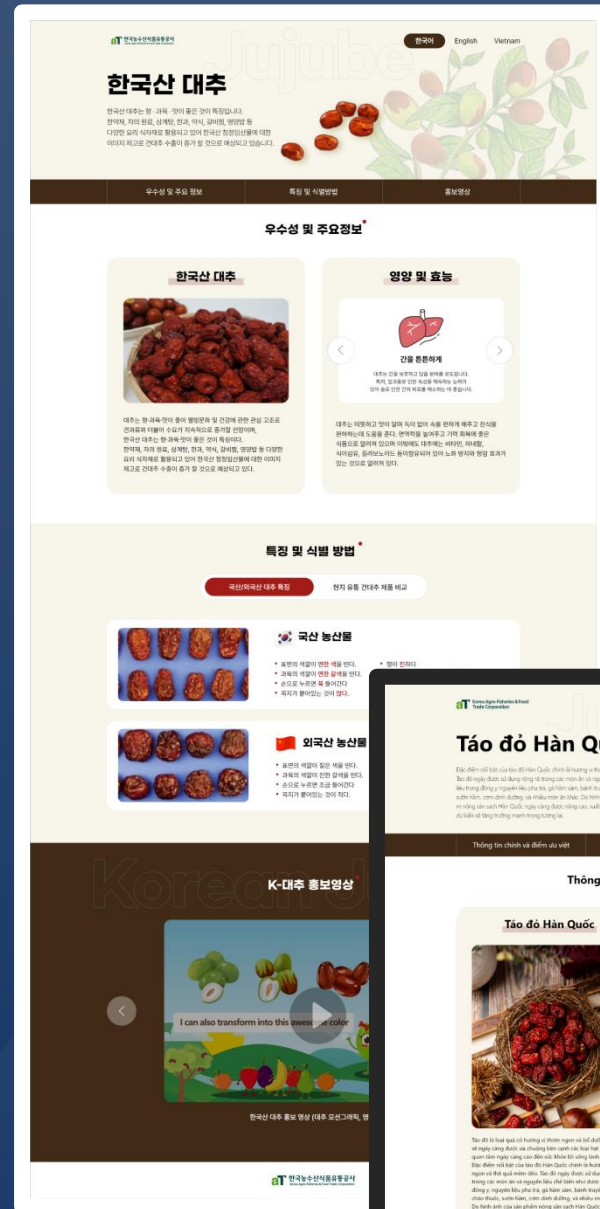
aT 한국농수산식품유통공사

한국어 English Vietnam

Jujube

한국산 대추

한국산 대추는 향 · 과육 · 맛이 좋은 것이 특징입니다. 한약재, 차의 원료, 삼계탕, 한과, 약식, 갈비찜, 영양밥 등 다양한 요리 식자재로 활용되고 있어 한국산 청정임산물에 대한 이미지 제고로 건대추 수출이 증가 할 것으로 예상되고 있습니다.

우수성 및 주요 정보 | 특징 및 식별방법 | 홍보영상

우수성 및 주요정보

한국산 대추

대추는 향·과육·맛이 좋아 웰빙문화 및 건강에 관한 관심 고조로 견과류와 더불어 수요가 지속적으로 증가할 전망이며, 한국산 대추는 향·과육·맛이 좋은 것이 특징이다. 한약재, 차의 원료, 삼계탕, 한과, 약식, 갈비찜, 영양밥 등 다양한 요리 식자재로 활용되고 있어 한국산 청정임산물에 대한 이미지 제고로 건대추 수출이 증가 할 것으로 예상되고 있다.

영양 및 효능

간을 튼튼하게

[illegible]

대추는 따뜻하고 맛이 달며 독이 없어 속을 편하게 해주고 진식을 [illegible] 식품으로 알려져 있으며 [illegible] 있는 것으로 알려져 있다.

특징 및 식별 방법

국산/외국산 대추 특징 | 현지 유통 건대추 제품 비교

국산 농산물

• 표면의 색깔이 연한 색을 띈다.
• 과육의 색깔이 연한 갈색을 띈다.
• 손으로 누르면 푹 들어간다
• 꼭지가 붙어있는 것이 많다.
• 향이 진하다

외국산 농산물

• 표면의 색깔이 짙은 색을 띈다.
• 과육의 색깔이 진한 갈색을 띈다.
• 손으로 누르면 조금 들어간다
• 꼭지가 붙어있는 것이 적다.

Korean

K-대추 홍보영상

I can also transform into this awesome color

한국산 대추 홍보 영상 (대추 모션그래픽, 영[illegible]

aT 한국농수산식품유통공사

aT Korea Agro-Fisheries & Food Trade Corporation

Táo đỏ Hàn Qu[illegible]

Thông tin chính và điểm ưu việt

Thông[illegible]

Táo đỏ Hàn Quốc